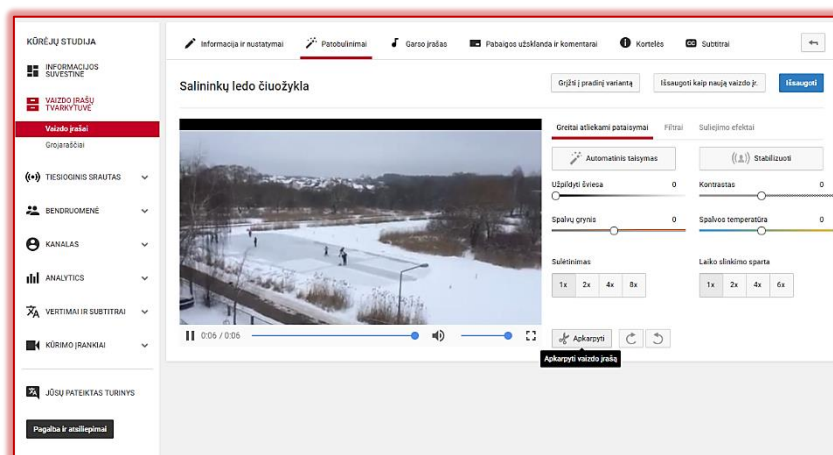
KŪRĖJŲ STUDIJA

INFORMACIJOS SUVESTINĖ

VAIZDO ĮRAŠŲ TVARKYTUVĖ

Vaizdo įrašai

Grojaraščiai

TIESIOGINIS SRAUTAS

BENDRUOMENĖ

KANALAS

ANALYTICS

VERTIMAI IR SUBTITRAI

KŪRIMO ĮRANKIAI

JŪSŲ PATEIKTAS TURINYS

Pagalba ir atsiliepimai

Informacija ir nustatymai

Patobulinimai

Garso įrašas

Pabaigos užsklanda ir komentarai

Kortelės

Subtitrai

Salininkų ledo čiuožykla

Grįžti į pradinį variantą

Išsaugoti kaip naują vaizdo įr.

Išsaugoti

Greitai atliekami pataisymai

Filtrai

Suliejimo efektai

Automatinis taisymas

Stabilizuoti

Užpildyti šviesa

0

Kontrastas

0

Spalvų grynis

0

Spalvos temperatūra

0

Sulėtinimas

1x

2x

4x

8x

Laiko slinkimo sparta

1x

2x

4x

6x

0:06 / 0:06

Apkarpyti

Apkarpyti vaizdo įrašą